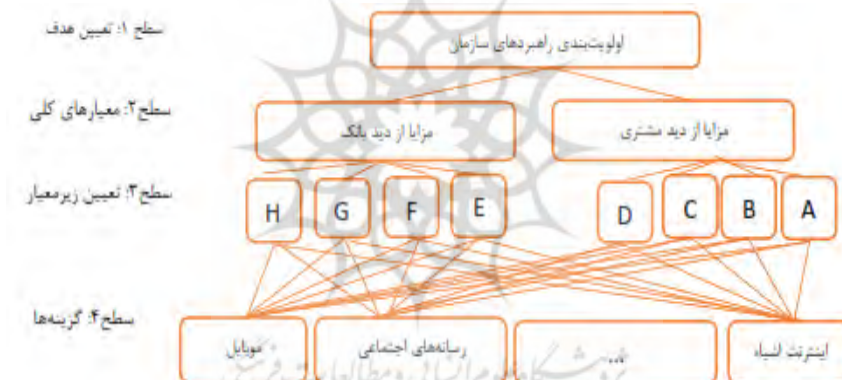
سطح ۱: تعیین هدف

اولویت‌بندی راهبردهای سازمان

سطح۲: معیارهای کلی

مزایا از دید بانک

مزایا از دید مشتری

سطح۳: تعیین زیرمعیار

H

G

F

E

D

C

B

A

سطح۴: گزینه‌ها

موبایل

رسانه‌های اجتماعی

...

اینترنت اشیاء

پژوهشگاه علوم انسانی و مطالعات فرهنگی